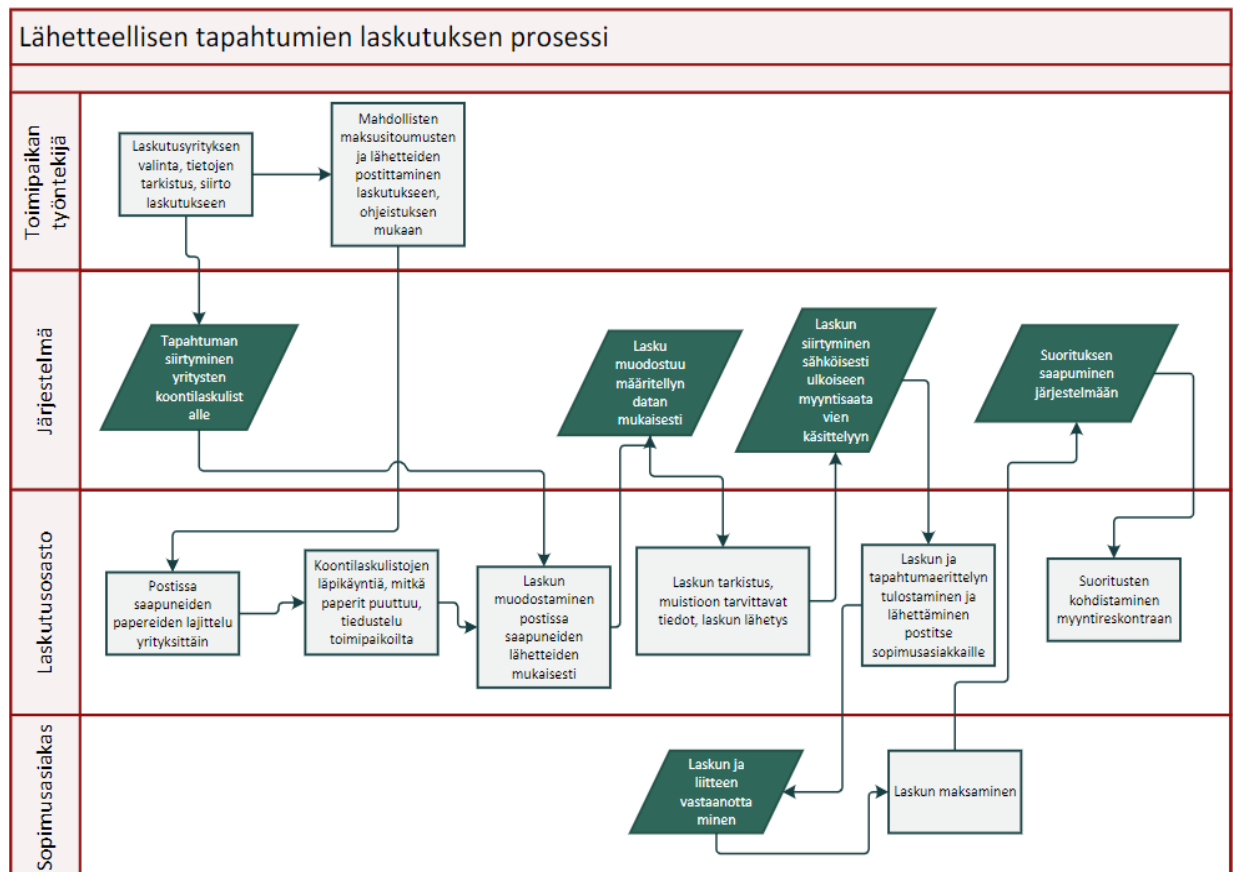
Lähetteellisen tapahtumien laskutuksen prosessi

Toimipaikan työntekijä

Laskutusyrityksen valinta, tietojen tarkistus, siirto laskutukseen

Mahdollisten maksusitoumusten ja lähetteiden postittaminen laskutukseen, ohjeistuksen mukaan

Järjestelmä

Tapahtuman siirtyminen yritysten koontilaskulist alle

Lasku muodostuu määritellyn datan mukaisesti

Laskun siirtyminen sähköisesti ulkoiseen myyntisaata vien käsittelyyn

Suorituksen saapuminen järjestelmään

Laskutusosasto

Postissa saapuneiden papereiden lajittelu yrityksittäin

Koontilaskulistojen läpikäyntiä, mitkä paperit puuttuu, tiedustelu toimipaikoilta

Laskun muodostaminen postissa saapuneiden lähetteiden mukaisesti

Laskun tarkistus, muistioon tarvittavat tiedot, laskun lähetys

Laskun ja tapahtumaerittelyn tulostaminen ja lähettäminen postitse sopimusasiakkaille

Suoritusten kohdistaminen myyntireskontraan

Sopimusasiakas

Laskun ja liitteen vastaanotta minen

Laskun maksaminen